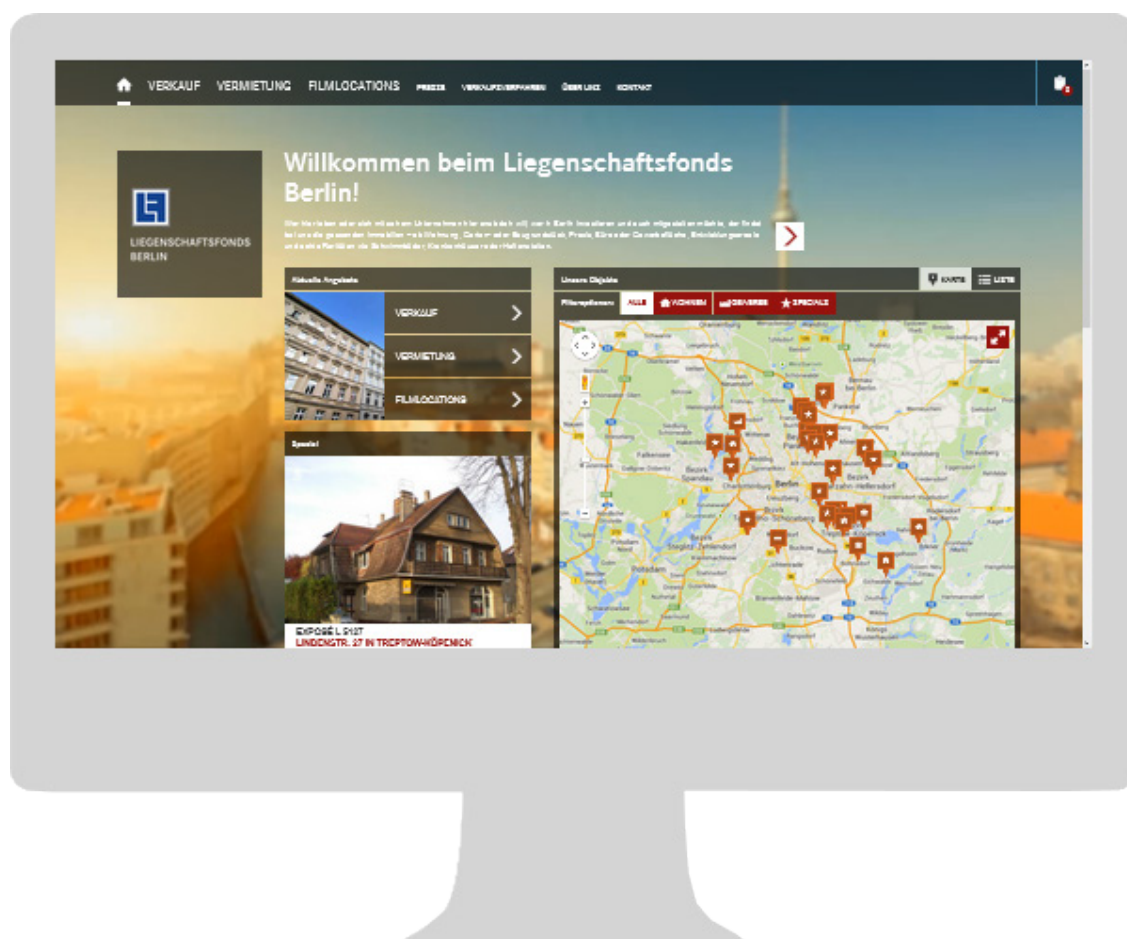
VERKAUF VERMIETUNG FILMLOCATIONS PRESSE VERKAUFSVERFAHREN ÜBER UNS KONTAKT

LIEGENSCHAFTSFONDS BERLIN

Willkommen beim Liegenschaftsfonds Berlin!

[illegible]

Aktuelle Angebote

VERKAUF

VERMIETUNG

FILMLOCATIONS

Spezial

EXPOSÉ L 5127
LINDENSTR. 27 IN TREPTOW-KÖPENICK

Unsere Objekte

KARTE LISTE

Filteroptionen: ALLE WOHNEN GEWERBE SPECIALS

Berlin
Spandau
Potsdam
Charlottenburg
Steglitz-Zehlendorf
Treptow-Köpenick
Marzahn-Hellersdorf